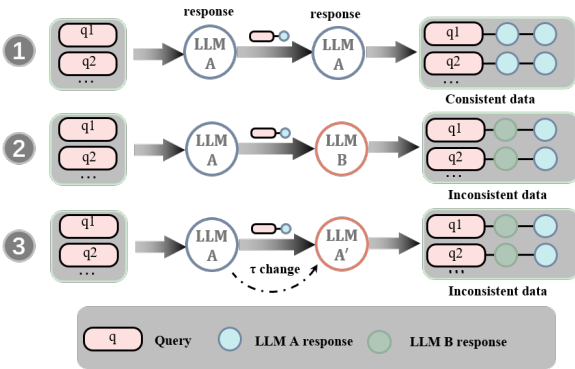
1

q1
q2
...

response

LLM A

response

LLM A

q1
q2
...

Consistent data

2

q1
q2
...

LLM A

LLM B

q1
q2
...

Inconsistent data

3

q1
q2
...

LLM A

τ change

LLM A′

q1
q2
...

Inconsistent data

q Query

LLM A response

LLM B response